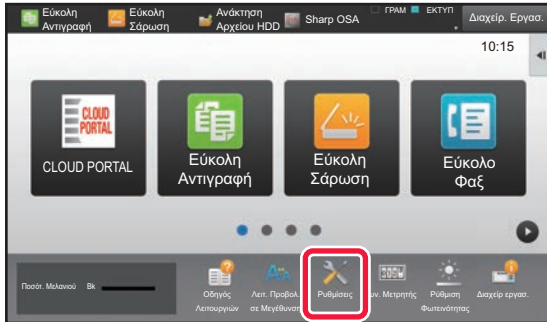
Εύκολη Αντιγραφή
Εύκολη Σάρωση
Ανάκτηση Αρχείου HDD
Sharp OSA
ΓΡΑΜ
ΕΚΤΥΠ
Διαχείρ. Εργασ.
10:15

CLOUD PORTAL
CLOUD PORTAL
Εύκολη Αντιγραφή
Εύκολη Σάρωση
Εύκολο Φαξ

Ποσότ. Μελανιού Bk
Οδηγός Λειτουργιών
Λειτ. Προβολ. σε Μεγέθυνση
Ρυθμίσεις
Συν. Μετρητής
Ρύθμιση Φωτεινότητας
Διαχείρ εργασ.